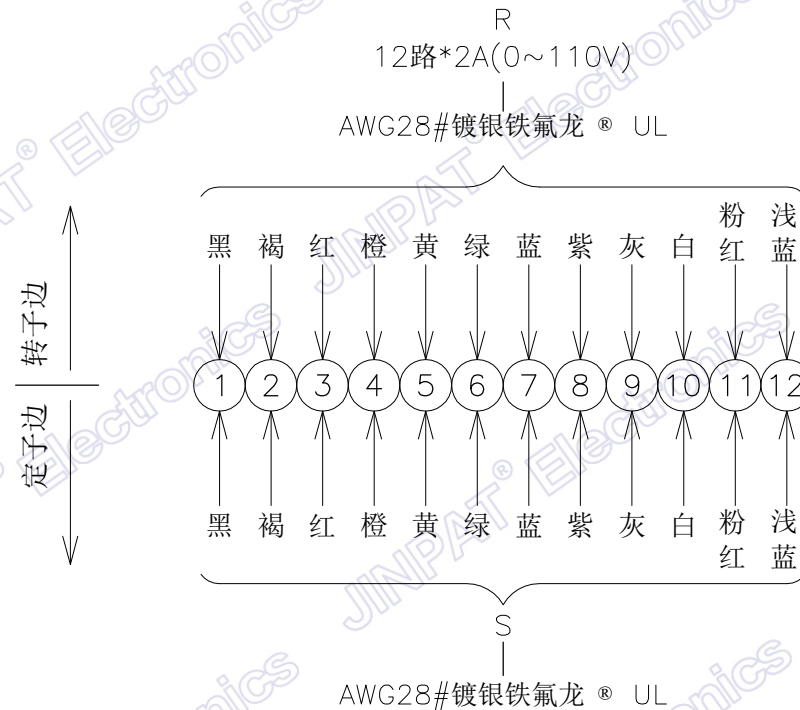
R
12路*2A(0~110V)
AWG28#镀银铁氟龙 ® UL

转子边
定子边

黑 褐 红 橙 黄 绿 蓝 紫 灰 白 粉红 浅蓝

1 2 3 4 5 6 7 8 9 10 11 12

黑 褐 红 橙 黄 绿 蓝 紫 灰 白 粉红 浅蓝

S
AWG28#镀银铁氟龙 ® UL

JINPAT® Electronics